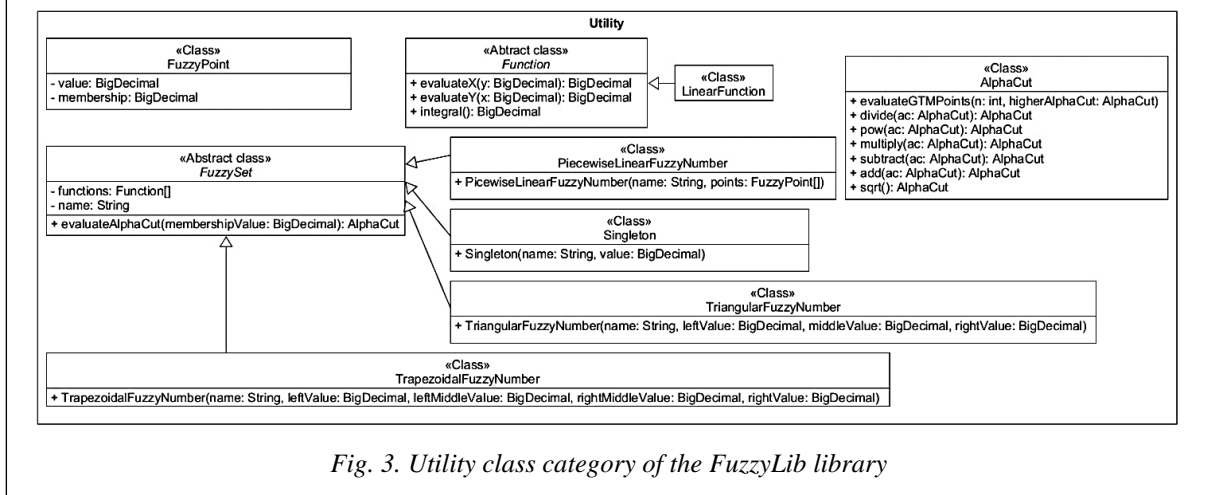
Utility

«Class»
FuzzyPoint
- value: BigDecimal
- membership: BigDecimal

«Abtract class»
Function
+ evaluateX(y: BigDecimal): BigDecimal
+ evaluateY(x: BigDecimal): BigDecimal
+ integral(): BigDecimal

«Class»
LinearFunction

«Class»
AlphaCut
+ evaluateGTMPoints(n: int, higherAlphaCut: AlphaCut)
+ divide(ac: AlphaCut): AlphaCut
+ pow(ac: AlphaCut): AlphaCut
+ multiply(ac: AlphaCut): AlphaCut
+ subtract(ac: AlphaCut): AlphaCut
+ add(ac: AlphaCut): AlphaCut
+ sqrt(): AlphaCut

«Abstract class»
FuzzySet
- functions: Function[]
- name: String
+ evaluateAlphaCut(membershipValue: BigDecimal): AlphaCut

«Class»
PiecewiseLinearFuzzyNumber
+ PicewiseLinearFuzzyNumber(name: String, points: FuzzyPoint[])

«Class»
Singleton
+ Singleton(name: String, value: BigDecimal)

«Class»
TriangularFuzzyNumber
+ TriangularFuzzyNumber(name: String, leftValue: BigDecimal, middleValue: BigDecimal, rightValue: BigDecimal)

«Class»
TrapezoidalFuzzyNumber
+ TrapezoidalFuzzyNumber(name: String, leftValue: BigDecimal, leftMiddleValue: BigDecimal, rightMiddleValue: BigDecimal, rightValue: BigDecimal)

Fig. 3. Utility class category of the FuzzyLib library